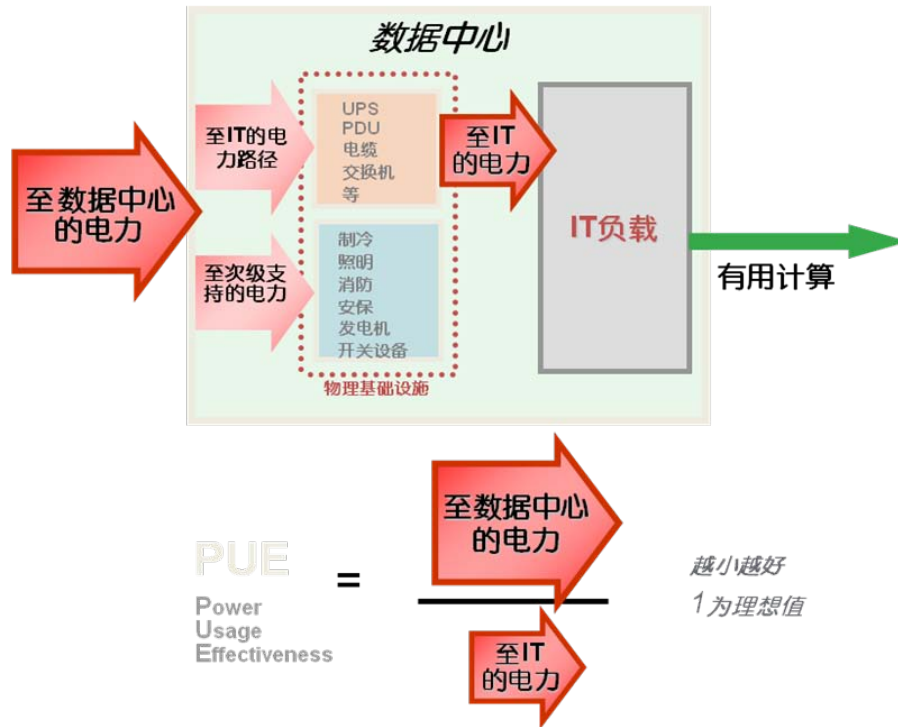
数据中心

至数据中心的电力

至IT的电力路径

至次级支持的电力

UPS
PDU
电缆
交换机
等

制冷
照明
消防
安保
发电机
开关设备

物理基础设施

至IT的电力

IT负载

有用计算

PUE
Power
Usage
Effectiveness

=

至数据中心的电力

至IT的电力

越小越好
1为理想值